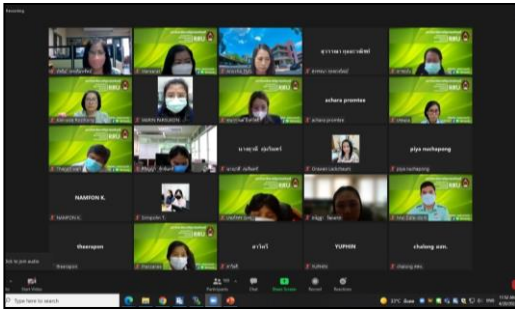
Recording

อุราวรรณ คุณยาสติพร

achara promtes

นางสุวารี สุนทินทร์

piya nuchapong

NAMFON K.

theerapon

ดาวใจ

YUPHIN

chalong aon.

Participants

Chat

Share Screen

Record

Reactions

Start Video

Type here to search